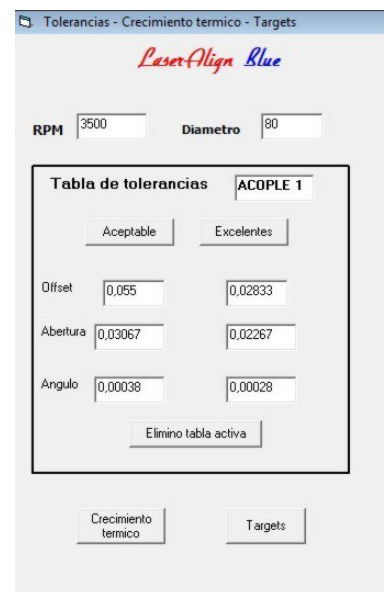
Tolerancias - Crecimiento termico - Targets

LaserAlign Blue

RPM 3500 Diametro 80

Tabla de tolerancias ACOPLE 1

Aceptable Excelentes

Offset 0,055 0,02833

Abertura 0,03067 0,02267

Angulo 0,00038 0,00028

Elimino tabla activa

Crecimiento termico Targets